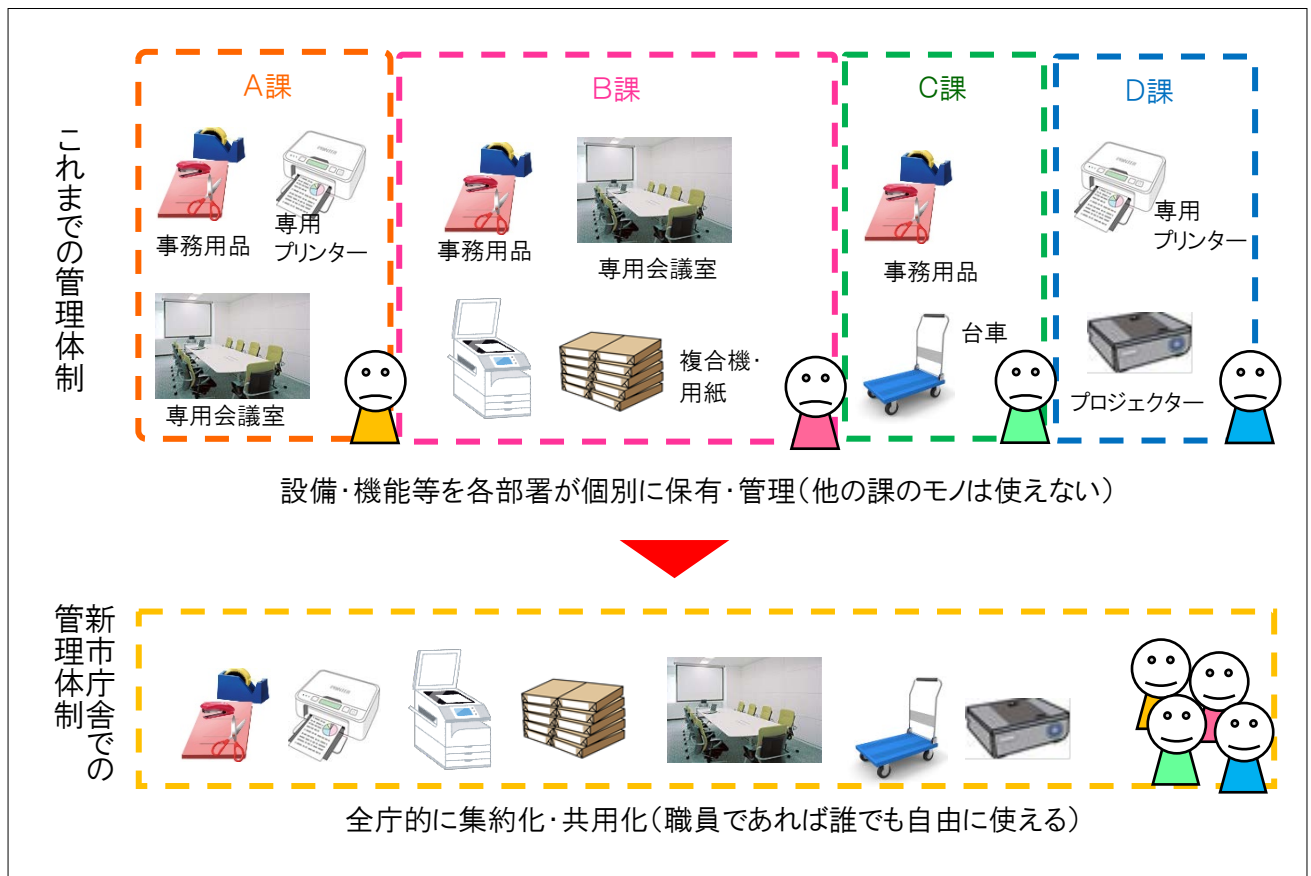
これまでの管理体制

A課

事務用品

専用プリンター

専用会議室

B課

事務用品

専用会議室

複合機・用紙

C課

事務用品

台車

D課

専用プリンター

プロジェクター

設備・機能等を各部署が個別に保有・管理（他の課のモノは使えない）

新市庁舎での管理体制

全庁的に集約化・共用化（職員であれば誰でも自由に使える）